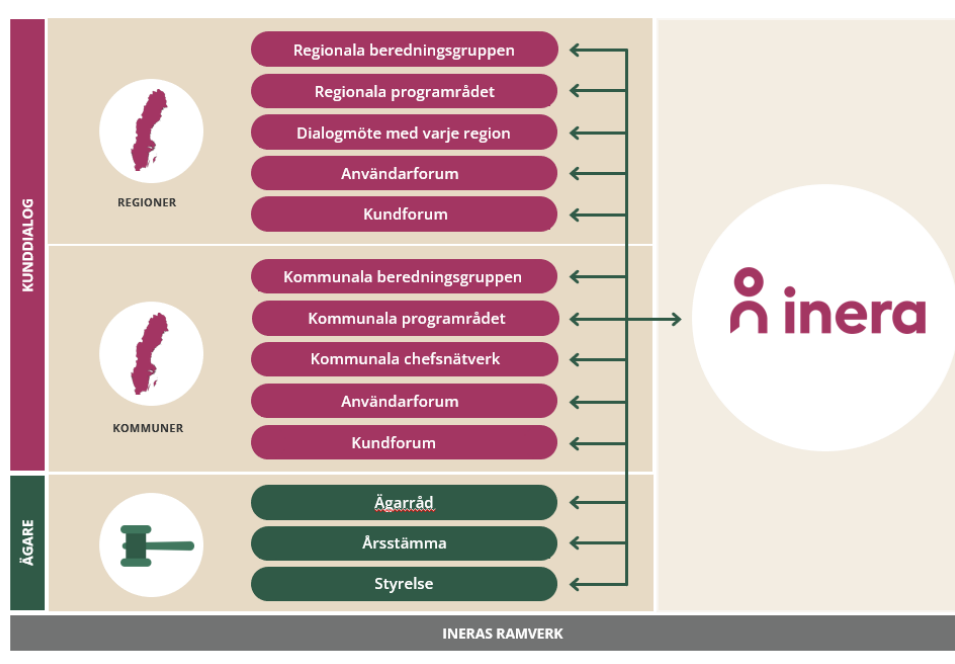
KUNDDIALOG

REGIONER

Regionala beredningsgruppen
Regionala programrådet
Dialogmöte med varje region
Användarforum
Kundforum

KOMMUNER

Kommunala beredningsgruppen
Kommunala programrådet
Kommunala chefsnätverk
Användarforum
Kundforum

ÄGARE

Ägarråd
Årsstämma
Styrelse

inera

INERAS RAMVERK